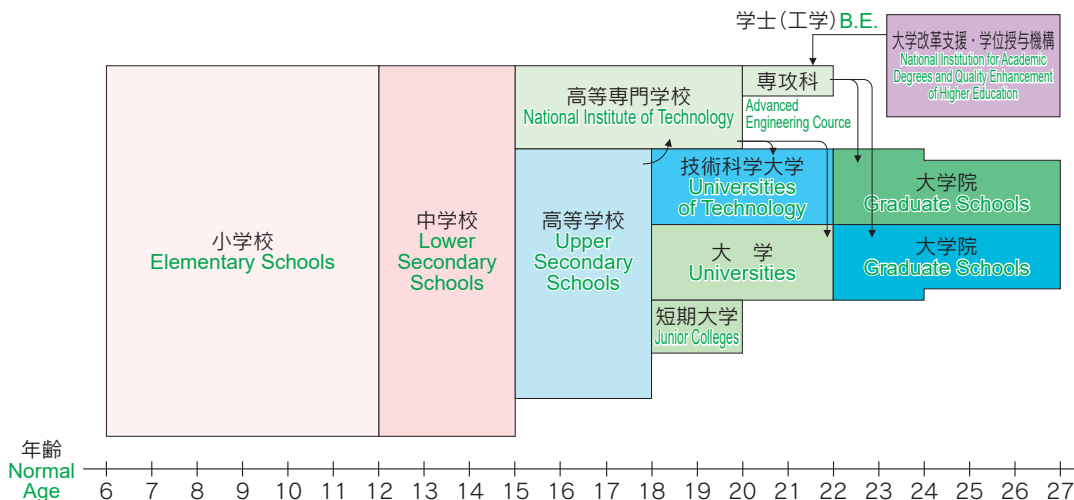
学士(工学) B.E.

大学改革支援・学位授与機構
National Institution for Academic Degrees and Quality Enhancement of Higher Education

小学校
Elementary Schools

中学校
Lower Secondary Schools

高等専門学校
National Institute of Technology

専攻科
Advanced Engineering Cource

高等学校
Upper Secondary Schools

技術科学大学
Universities of Technology

大学院
Graduate Schools

大 学
Universities

大学院
Graduate Schools

短期大学
Junior Colleges

年齢
Normal Age

6 7 8 9 10 11 12 13 14 15 16 17 18 19 20 21 22 23 24 25 26 27